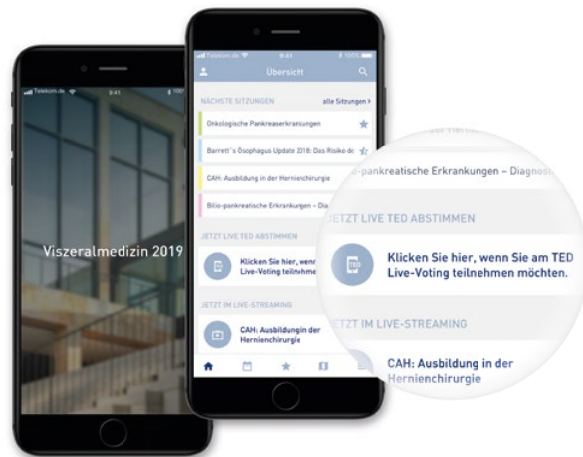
Telekom.de 9:41 100%

Viszeralmedizin 2019

Telekom.de 9:41 100%

Übersicht

NÄCHSTE SITZUNGEN alle Sitzungen >

Onkologische Pankreaserkrankungen

Barrett´s Ösophagus Update 2018: Das Risiko de

CAH: Ausbildung in der Hernienchirurgie

Bilio-pankreatische Erkrankungen – Diag

JETZT LIVE TED ABSTIMMEN

Klicken Sie hier, wenn Sie am TED Live-Voting teilnehmen möchten.

JETZT IM LIVE-STREAMING

CAH: Ausbildung in der Hernienchirurgie

-pankreatische Erkrankungen – Diagnos

JETZT LIVE TED ABSTIMMEN

TED

Klicken Sie hier, wenn Sie am TED Live-Voting teilnehmen möchten.

JETZT IM LIVE-STREAMING

CAH: Ausbildung in der Hernienchirurgie